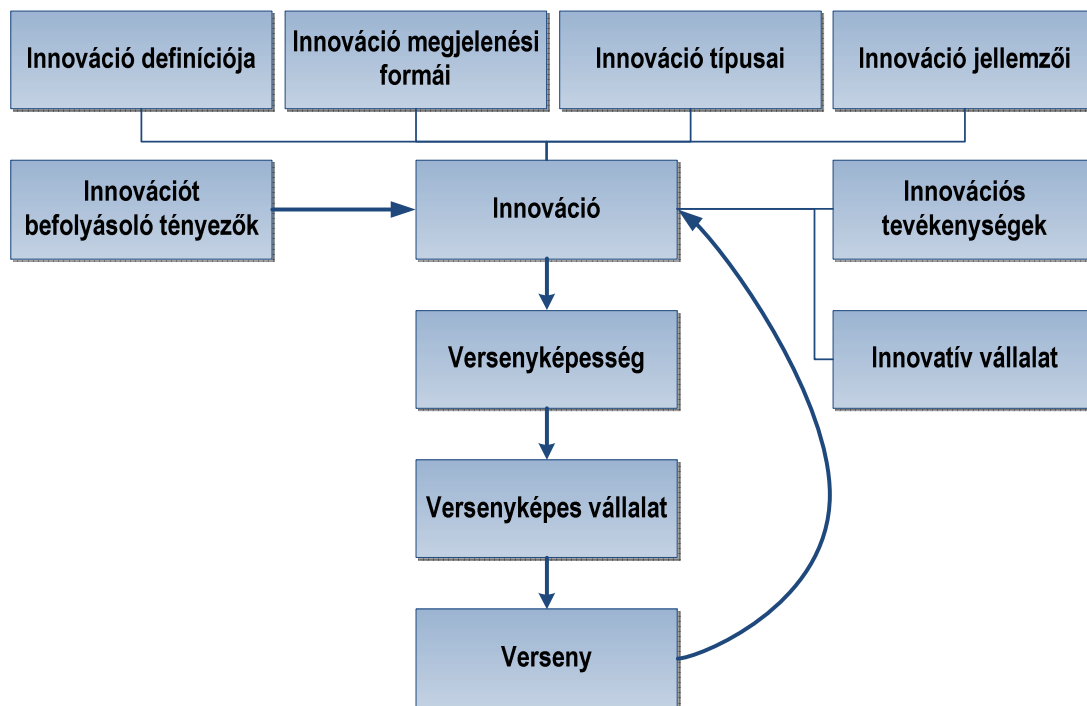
Innováció definíciója

Innováció megjelenési formái

Innováció típusai

Innováció jellemzői

Innovációt befolyásoló tényezők

Innováció

Innovációs tevékenységek

Versenyképesség

Innovatív vállalat

Versenyképes vállalat

Verseny